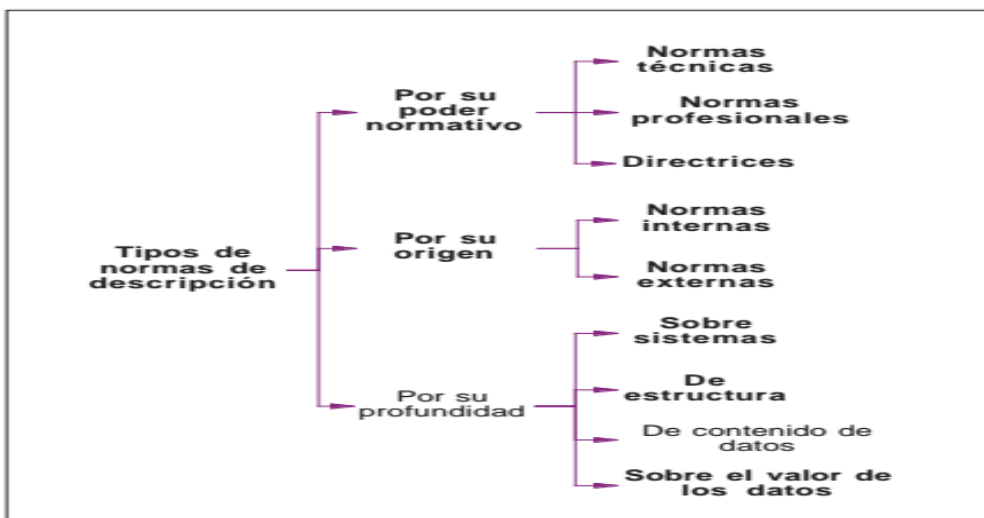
Tipos de normas de descripción

Por su poder normativo

Normas técnicas

Normas profesionales

Directrices

Por su origen

Normas internas

Normas externas

Por su profundidad

Sobre sistemas

De estructura

De contenido de datos

Sobre el valor de los datos